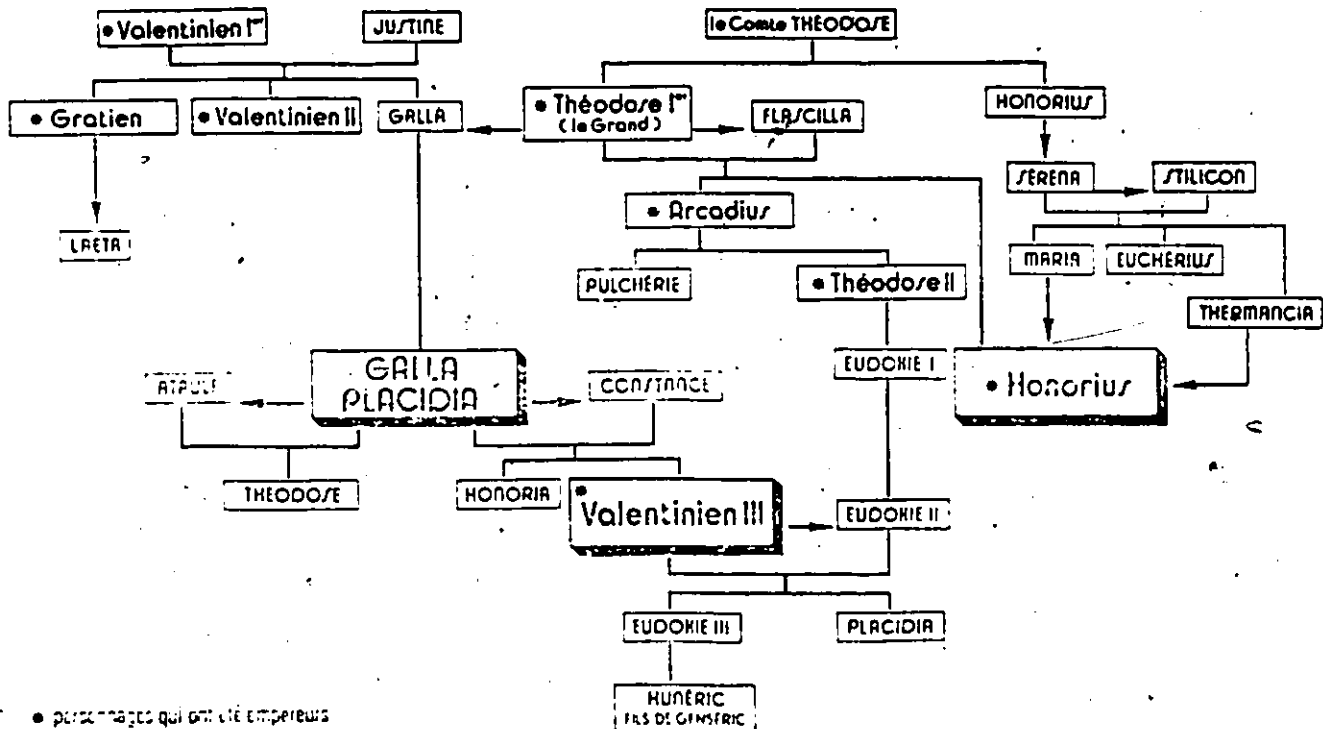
• Valentinien Ier

JUSTINE

le Comte THÉODOSE

• Gratien

• Valentinien II

GALLA

• Théodose Ier (le Grand)

FLASCILLA

HONORIUS

LAETA

• Arcadius

SERENA

STILICON

PULCHÉRIE

• Théodose II

MARIA

EUCHERIUS

THERMANCIA

ATAULF

GALLA PLACIDIA

CONSTANCE

EUDOXIE I

• Honorius

THEODOSE

HONORIA

• Valentinien III

EUDOXIE II

EUDOXIE III

PLACIDIA

HUNÉRIC FILS DE GENSERIC

• personnages qui ont été empereurs